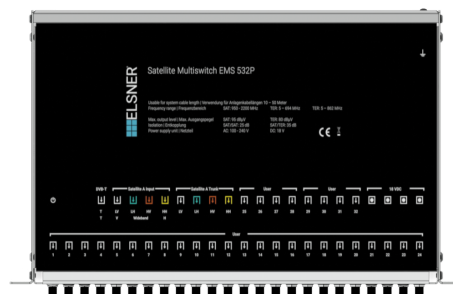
ELSNER

Satellite Multiswitch EMS 532P

Usable for system cable length | Verwendung für Anlagenkabellänge: 10 – 50 Meter
Frequency range | Frequenzbereich SAT: 950 - 2200 MHz TER: 5 - 694 MHz TER: 5 - 862 MHz

Max. output level | Max. Ausgangspegel SAT: 95 dBµV TER: 80 dBµV
Isolation | Entkopplung SAT: 25 dB SAT/TER: 35 dB
Power supply unit | Netzteil AC: 100 - 240 V DC: 18 V

CE

DVB-T
Satellite A Input
Satellite A Trunk
User
User
18 VDC

T
VL
HL
VH
HH
VL
HL
VH
HH
25
26
27
28
29
30
31
32

1
2
3
4
5
6
7
8
9
10
11
12
13
14
15
16
17
18
19
20
21
22
23
24

User

1 2 3 4 5 6 7 8 9 10 11 12 13 14 15 16 17 18 19 20 21 22 23 24